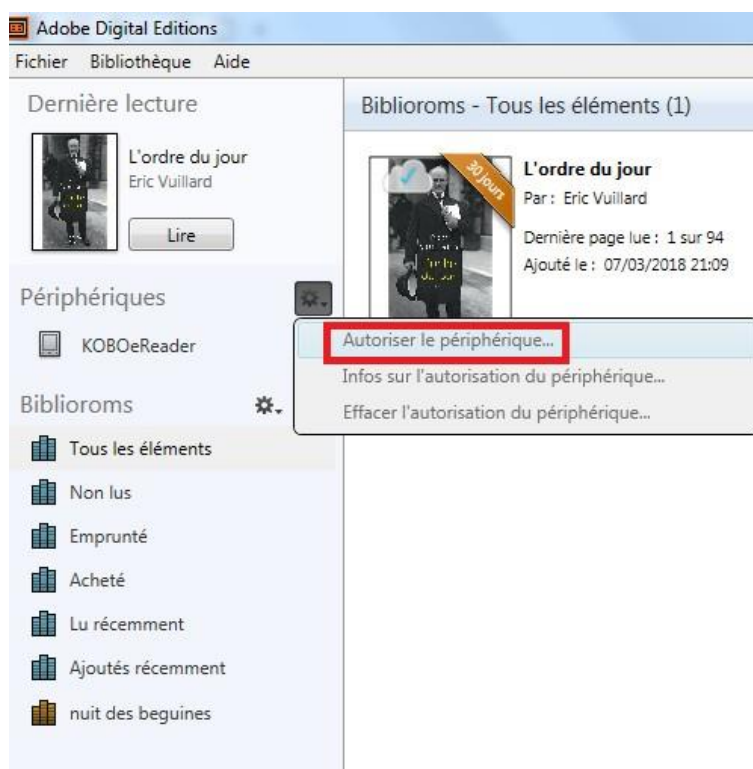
Adobe Digital Editions

Fichier Bibliothèque Aide

Dernière lecture

L'ordre du jour
Eric Vuillard

Lire

Périphériques

KOBOeReader

Biblioroms

Tous les éléments

Non lus

Emprunté

Acheté

Lu récemment

Ajoutés récemment

nuit des beguines

Biblioroms - Tous les éléments (1)

30 jours

L'ordre du jour
Par : Eric Vuillard

Dernière page lue : 1 sur 94
Ajouté le : 07/03/2018 21:09

Autoriser le périphérique...
Infos sur l'autorisation du périphérique...
Effacer l'autorisation du périphérique...